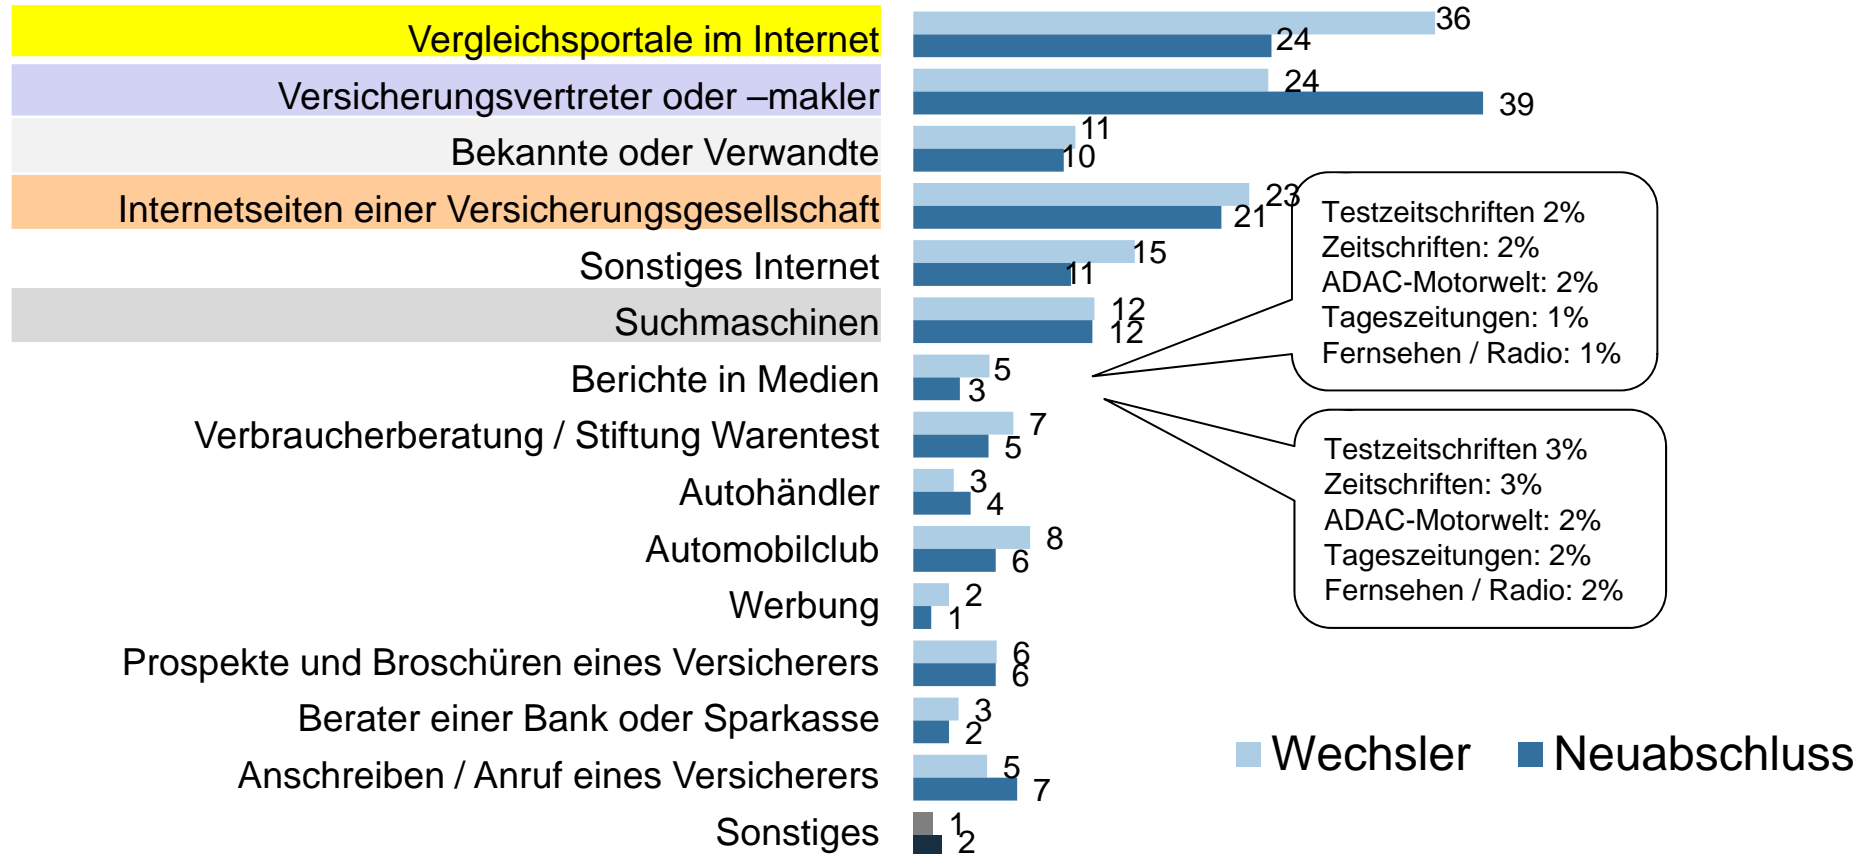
| | Wechsler | Neuabschluss |
|---|---|---|
| Vergleichsportale im Internet | 36 | 24 |
| Versicherungsvertreter oder –makler | 24 | 39 |
| Bekannte oder Verwandte | 11 | 10 |
| Internetseiten einer Versicherungsgesellschaft | 23 | 21 |
| Sonstiges Internet | 15 | 11 |
| Suchmaschinen | 12 | 12 |
| Berichte in Medien | 5 | 3 |
| Verbraucherberatung / Stiftung Warentest | 7 | 5 |
| Autohändler | 3 | 4 |
| Automobilclub | 8 | 6 |
| Werbung | 2 | 1 |
| Prospekte und Broschüren eines Versicherers | 6 | 6 |
| Berater einer Bank oder Sparkasse | 3 | 2 |
| Anschreiben / Anruf eines Versicherers | 5 | 7 |
| Sonstiges | 1 | 2 |

Testzeitschriften 2%
Zeitschriften: 2%
ADAC-Motorwelt: 2%
Tageszeitungen: 1%
Fernsehen / Radio: 1%

Testzeitschriften 3%
Zeitschriften: 3%
ADAC-Motorwelt: 2%
Tageszeitungen: 2%
Fernsehen / Radio: 2%

Wechsler Neuabschluss